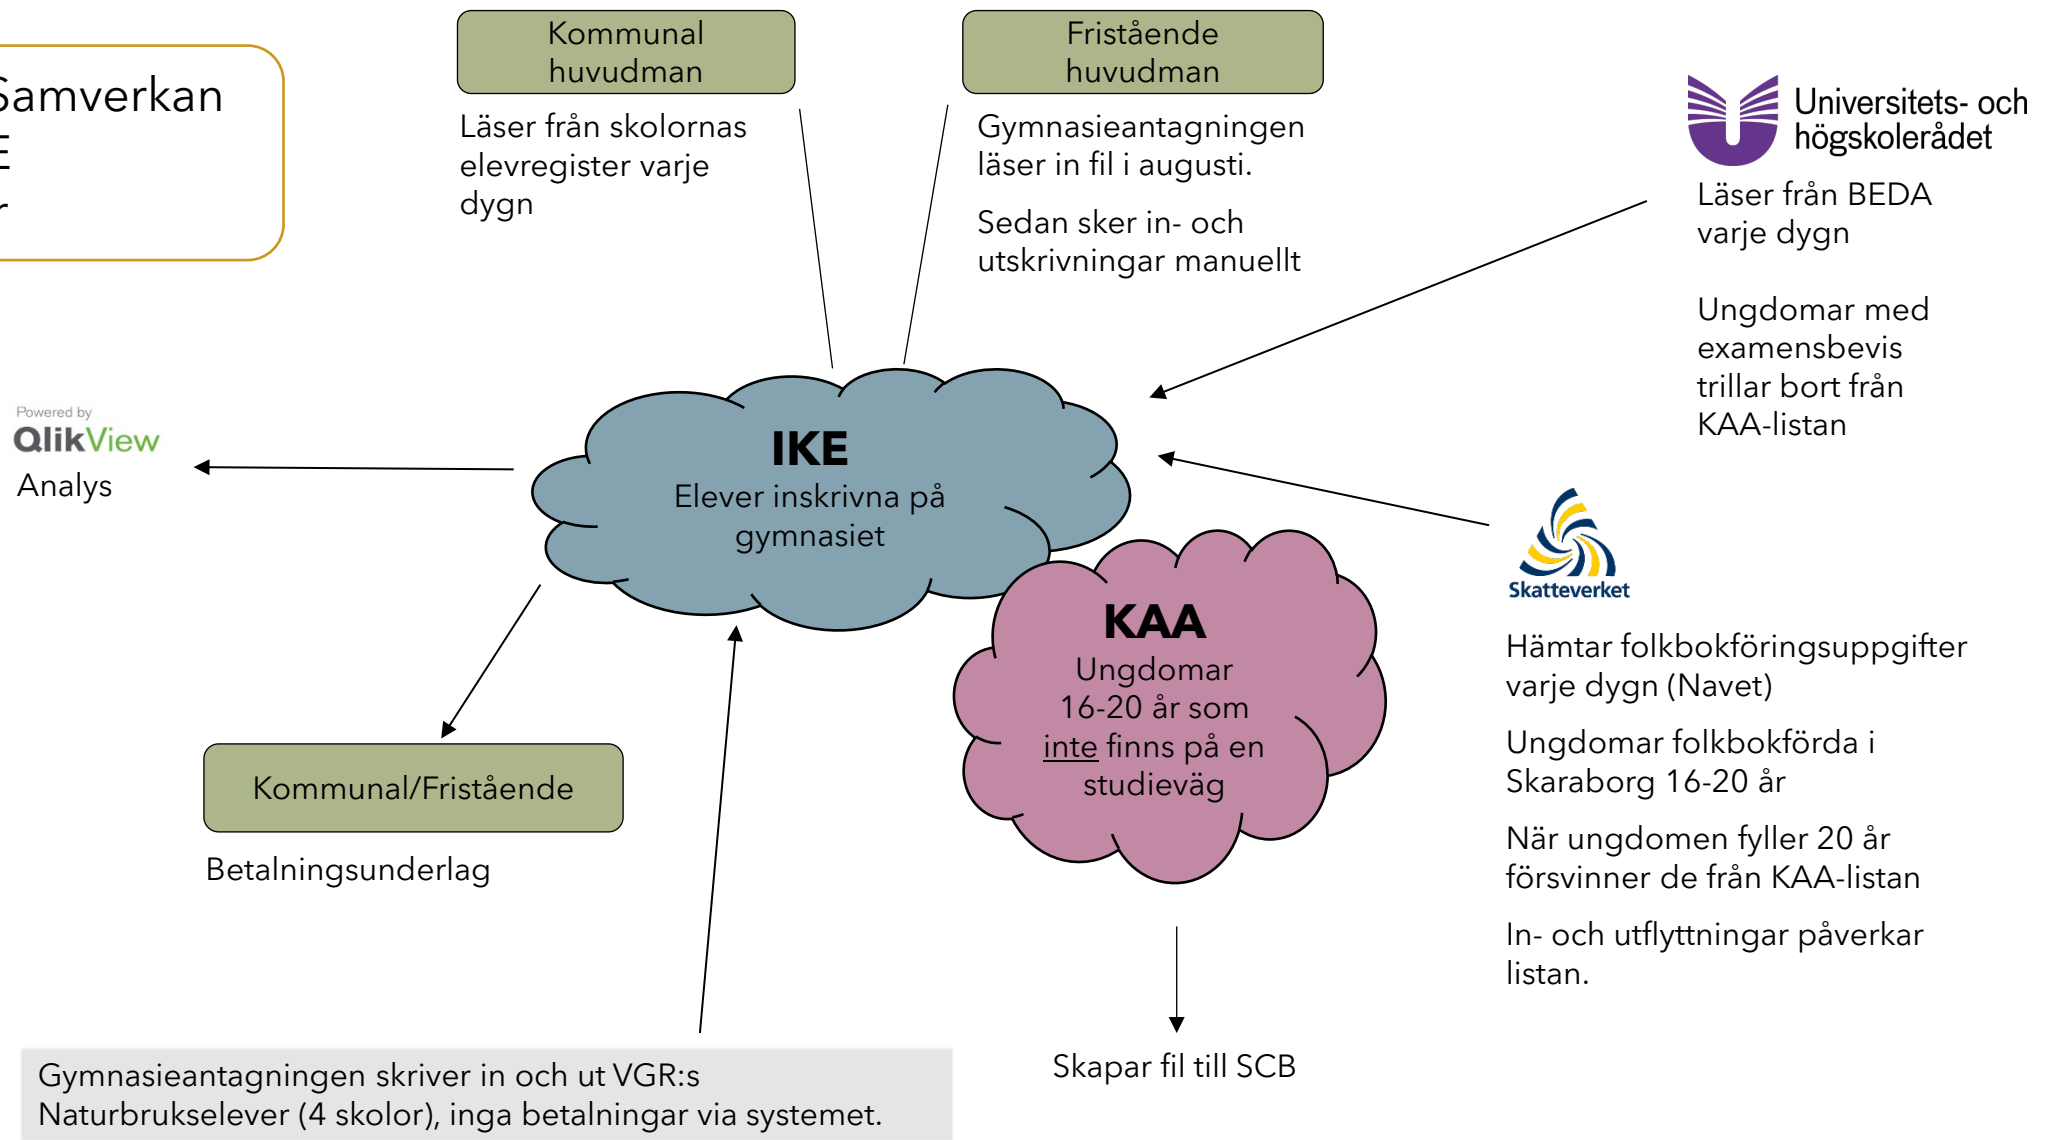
Samverkan
E
r

Kommunal huvudman

Läser från skolornas elevregister varje dygn

Fristående huvudman

Gymnasieantagningen läser in fil i augusti.

Sedan sker in- och utskrivningar manuellt

Universitets- och högskolerådet

Läser från BEDA varje dygn

Ungdomar med examensbevis trillar bort från KAA-listan

Powered by QlikView

Analys

IKE
Elever inskrivna på gymnasiet

KAA
Ungdomar 16-20 år som inte finns på en studieväg

Skatteverket

Hämtar folkbokföringsuppgifter varje dygn (Navet)

Ungdomar folkbokförda i Skaraborg 16-20 år

När ungdomen fyller 20 år försvinner de från KAA-listan

In- och utflyttningar påverkar listan.

Kommunal/Fristående

Betalningsunderlag

Skapar fil till SCB

Gymnasieantagningen skriver in och ut VGR:s Naturbrukselever (4 skolor), inga betalningar via systemet.